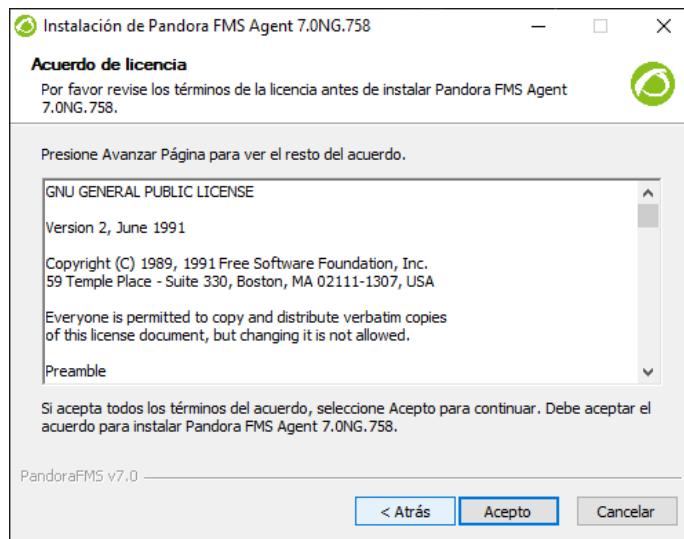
Instalación de Pandora FMS Agent 7.0NG.758

Acuerdo de licencia

Por favor revise los términos de la licencia antes de instalar Pandora FMS Agent 7.0NG.758.

Presione Avanzar Página para ver el resto del acuerdo.

GNU GENERAL PUBLIC LICENSE

Version 2, June 1991

Copyright (C) 1989, 1991 Free Software Foundation, Inc.
59 Temple Place - Suite 330, Boston, MA 02111-1307, USA

Everyone is permitted to copy and distribute verbatim copies of this license document, but changing it is not allowed.

Preamble

Si acepta todos los términos del acuerdo, seleccione Acepto para continuar. Debe aceptar el acuerdo para instalar Pandora FMS Agent 7.0NG.758.

PandoraFMS v7.0

< Atrás | Acepto | Cancelar